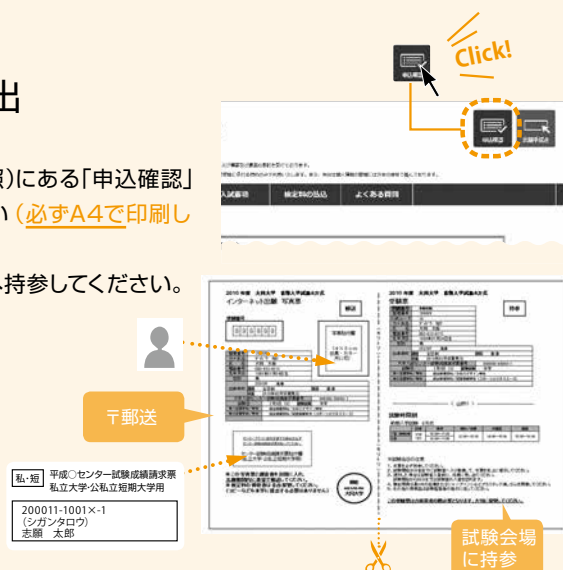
出

照)にある「申込確認」
い(必ずA4で印刷し

持参してください。

Click!

申込確認

出願手続完了

入試案内　検定料の払込　よくある質問

2010年 大阪大学 後期入学試験A方式
インターネット出願 写真票

2010年 大阪大学 後期入学試験A方式
受験票

〒郵送

私・短　平成○センター試験成績請求票
私立大学・公私立短期大学用

200011-1001×-1
(シガンタロウ)
志願　太郎

試験会場
に持参

この受験票は試験当日必ず持参してください。